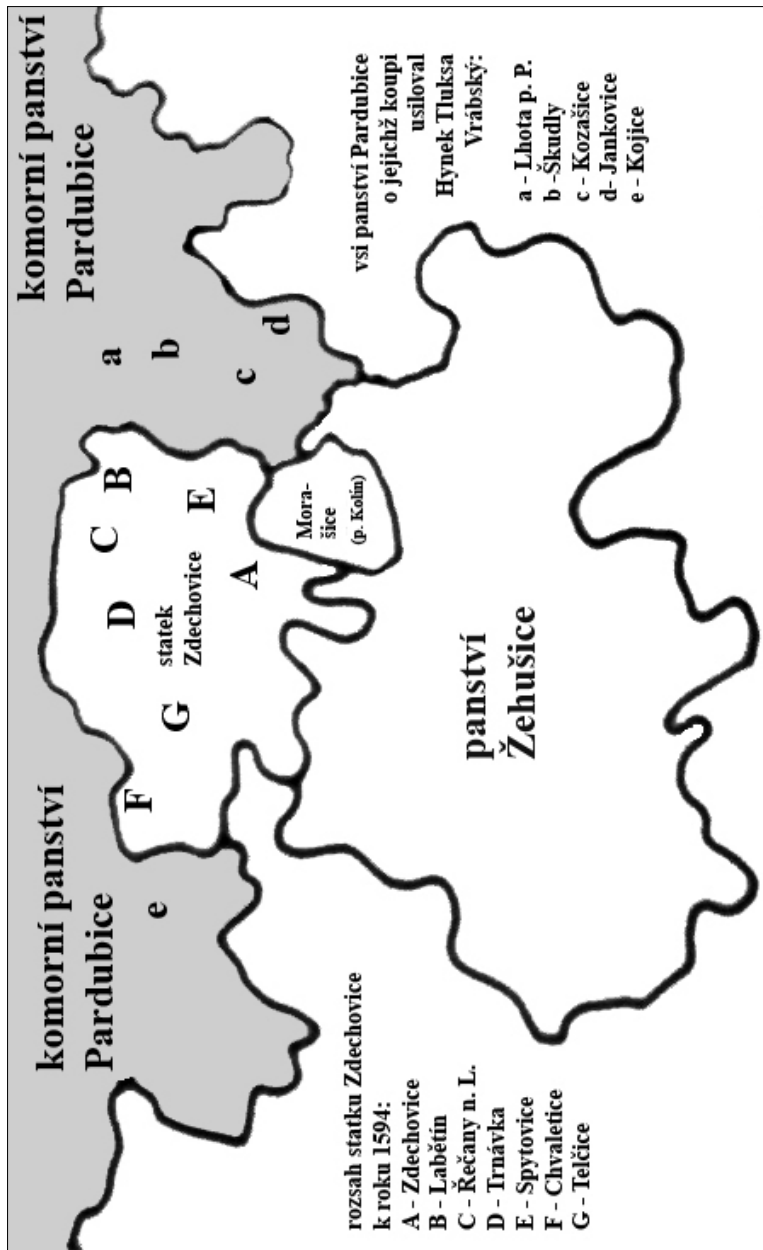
komorní panství Pardubice

vsi panství Pardubice o jejichž koupi usiloval Hynek Tluksa Vrábský:
a - Lhota p. P.
b -Škudly
c - Kozašice
d- Jankovice
e - Kojice

a
b
c
d

B
C
E
D
statek Zdechovice
A
Mora-šice (p. Kolín)
G
F

panství Žehušice

komorní panství Pardubice
e

rozsah statku Zdechovice k roku 1594:
A - Zdechovice
B - Labětín
C - Řečany n. L.
D - Trnávka
E - Spytovice
F - Chvaletice
G - Telčice